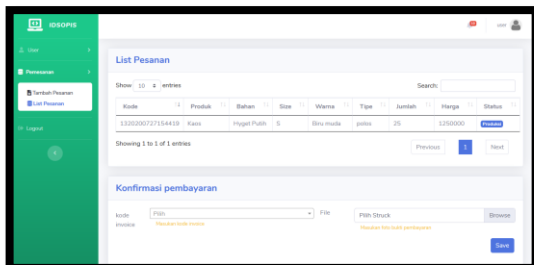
IDSOPIS

User

Pemesanan

Tambah Pesanan
List Pesanan

Logout

List Pesanan

Show 10 entries

Search:

| Kode | Produk | Bahan | Size | Warna | Tipe | Jumlah | Harga | Status |
|---|---|---|---|---|---|---|---|---|
| 1320200727154419 | Kaos | Hyget Putih | S | Biru muda | polos | 25 | 1250000 | Produksi |

Showing 1 to 1 of 1 entries

Previous 1 Next

Konfirmasi pembayaran

kode invoice Pilih
Masukan kode invoice

File Pilih Struck Browse
Masukan foto bukti pembayaran

Save